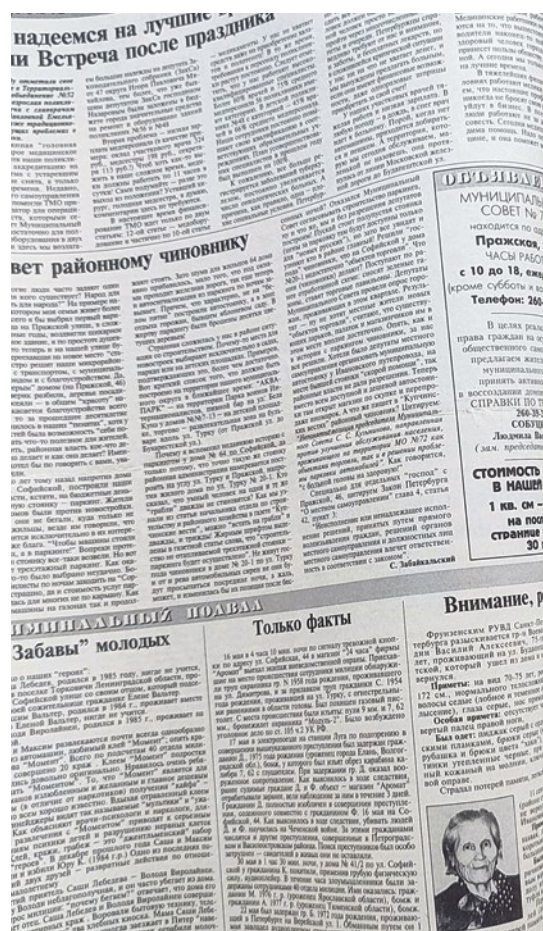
надеемся на лучшие
и Встреча после праздника

вет районному чиновнику

ОБЪЯВЛЕ

МУНИЦИПАЛЬ
СОВЕТ №

находится по ад

Пражская,

ЧАСЫ РАБОТ

с 10 до 18, ежед

(кроме субботы и во

Телефон: 260-

В целях реал
права граждан на о
общественного сам
предлагаем жите
муниципальн
принять активн
в восссоздании до
СПРАВКИ ПО Т

260-38
СОБЩ
Людмила Ва

СТОИМОСТЬ
В НАШЕ

1 кв. см –
на пос
странице
30

С. Забайкальский

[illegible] ПОЛОСА

Забавы" молодых

Только факты

Внимание, р

Фрунзенским РУВД Санкт-Пе
тербурга разыскивается гр-н Ворона
дин Василий Алексеевич, 15
лет, проживающий на ул. Будапеш
ской, который ушел из дома в 19

Приметы: на вид 70-75 лет,
172 см., нормального телосло
волосы седые, глаза серые, нос
Особые приметы:

Одежда: пиджак серый
рубашка

Страдал потерей памяти